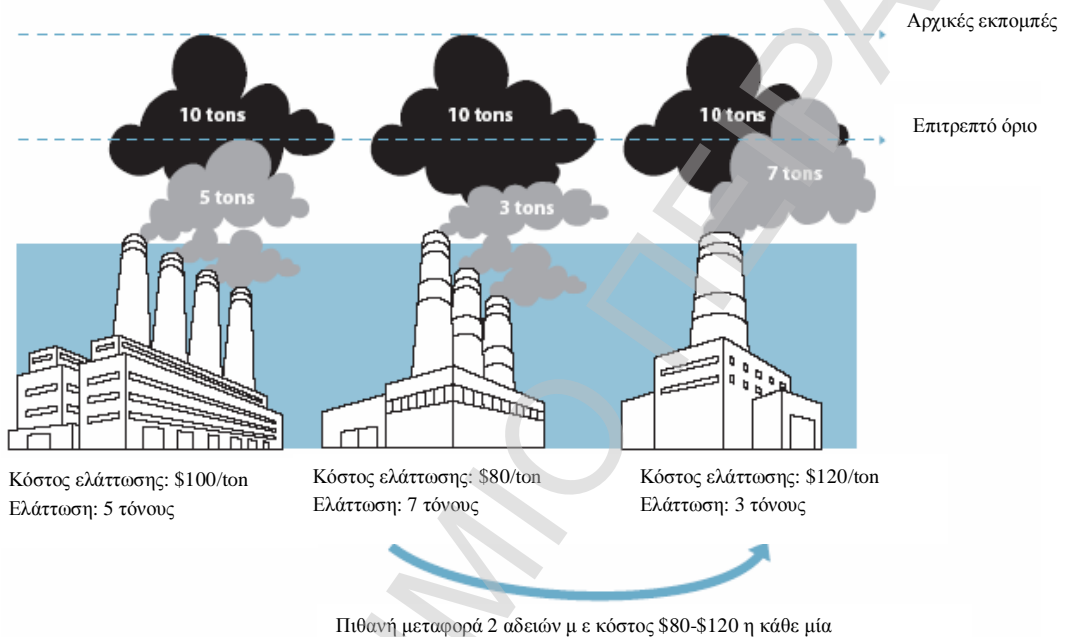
Αρχικές εκπομπές

10 tons

10 tons

10 tons

Επιτρεπτό όριο

5 tons

3 tons

7 tons

Κόστος ελάττωσης: \$100/ton
Ελάττωση: 5 τόνους

Κόστος ελάττωσης: \$80/ton
Ελάττωση: 7 τόνους

Κόστος ελάττωσης: \$120/ton
Ελάττωση: 3 τόνους

Πιθανή μεταφορά 2 αδειών μ ε κόστος \$80-\$120 η κάθε μία

ΜΟ ΠΕΡΑ